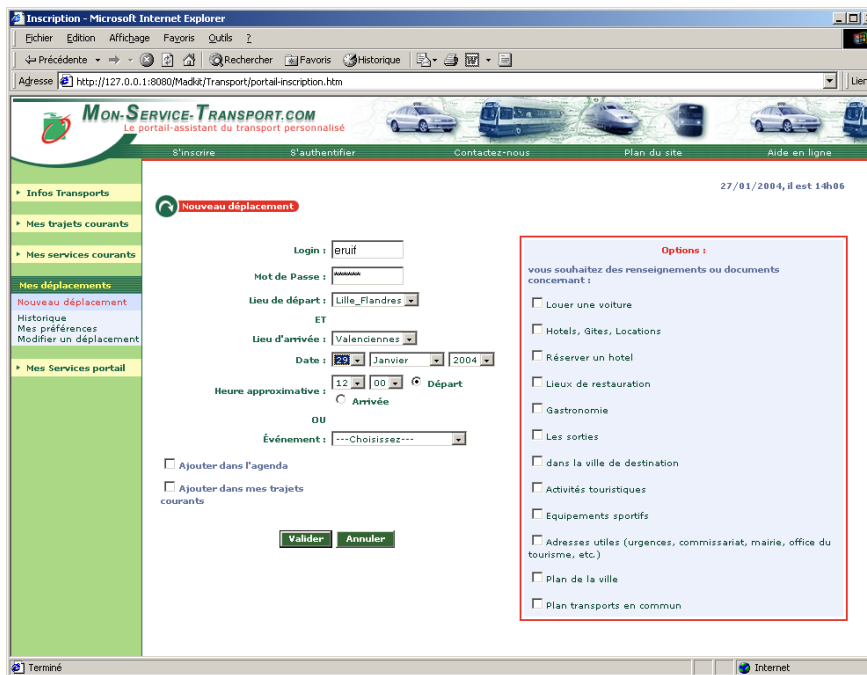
Inscription - Microsoft Internet Explorer

Fichier Edition Affichage Favoris Outils ?

Précédente Rechercher Favoris Historique

Adresse http://127.0.0.1:8080/Madkit/Transport/portail-inscription.htm

Lien

MON-SERVICE-TRANSPORT.COM
Le portail-assistant du transport personnalisé

S'inscrire S'authentifier Contactez-nous Plan du site Aide en ligne

Infos Transports

Mes trajets courants

Mes services courants

Mes déplacements
Nouveau déplacement
Historique
Mes préférences
Modifier un déplacement

Mes Services portail

27/01/2004, il est 14h06

Nouveau déplacement

Login : eruif

Mot de Passe : ******

Lieu de départ : Lille_Flandres

ET

Lieu d'arrivée : Valenciennes

Date : 29 Janvier 2004

Heure approximative : 12 00 Départ Arrivée

OU

Événement : ---Choisissez---

Ajouter dans l'agenda

Ajouter dans mes trajets courants

Valider Annuler

Options :

vous souhaitez des renseignements ou documents concernant :

Louer une voiture

Hotels, Gites, Locations

Réserver un hotel

Lieux de restauration

Gastronomie

Les sorties

dans la ville de destination

Activités touristiques

Equipements sportifs

Adresses utiles (urgences, commissariat, mairie, office du tourisme, etc.)

Plan de la ville

Plan transports en commun

Terminé

Internet